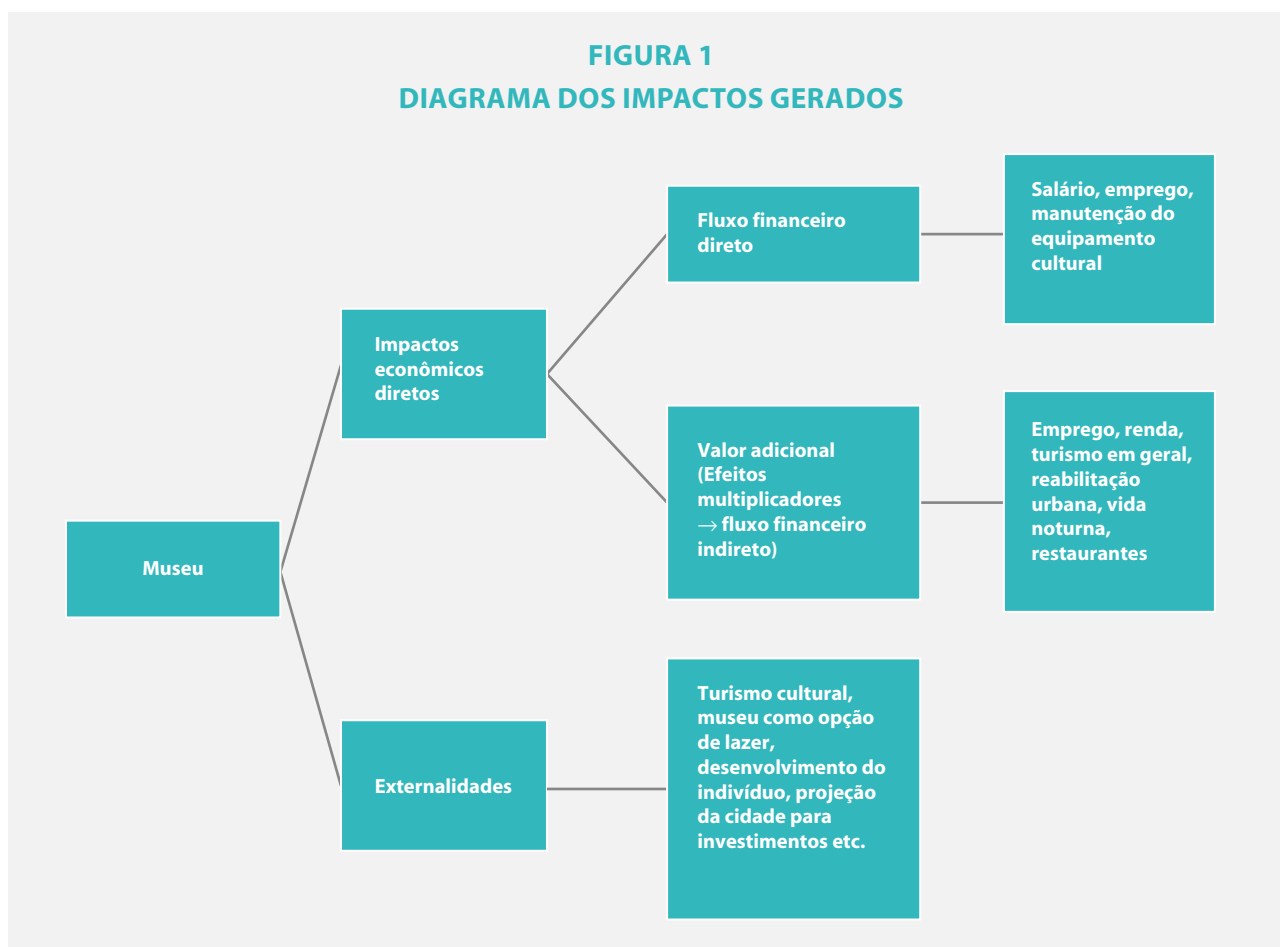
FIGURA 1
DIAGRAMA DOS IMPACTOS GERADOS

Museu

Impactos econômicos diretos

Fluxo financeiro direto

Salário, emprego, manutenção do equipamento cultural

Valor adicional (Efeitos multiplicadores $\rightarrow$ fluxo financeiro indireto)

Emprego, renda, turismo em geral, reabilitação urbana, vida noturna, restaurantes

Externalidades

Turismo cultural, museu como opção de lazer, desenvolvimento do indivíduo, projeção da cidade para investimentos etc.